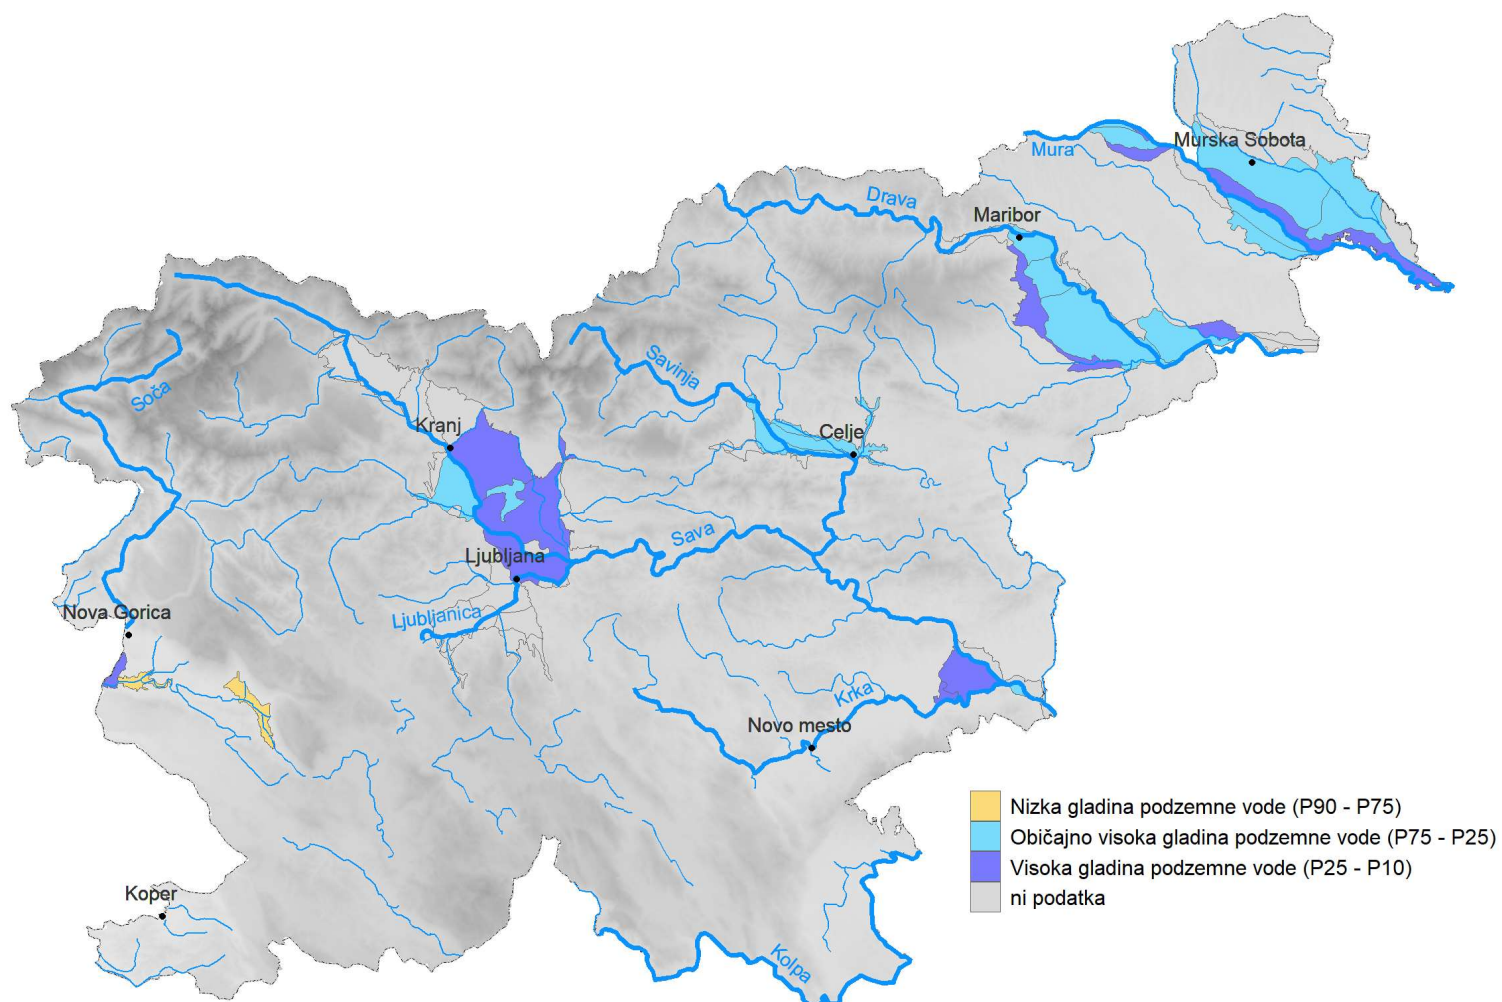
Murska Sobota
Mura
Drava
Maribor
Savinja
Soča
Kranj
Celje
Sava
Ljubljana
Ljubljanica
Nova Gorica
Krka
Novo mesto
Koper
Kolpa

Nizka gladina podzemne vode (P90 - P75)
Običajno visoka gladina podzemne vode (P75 - P25)
Visoka gladina podzemne vode (P25 - P10)
ni podatka